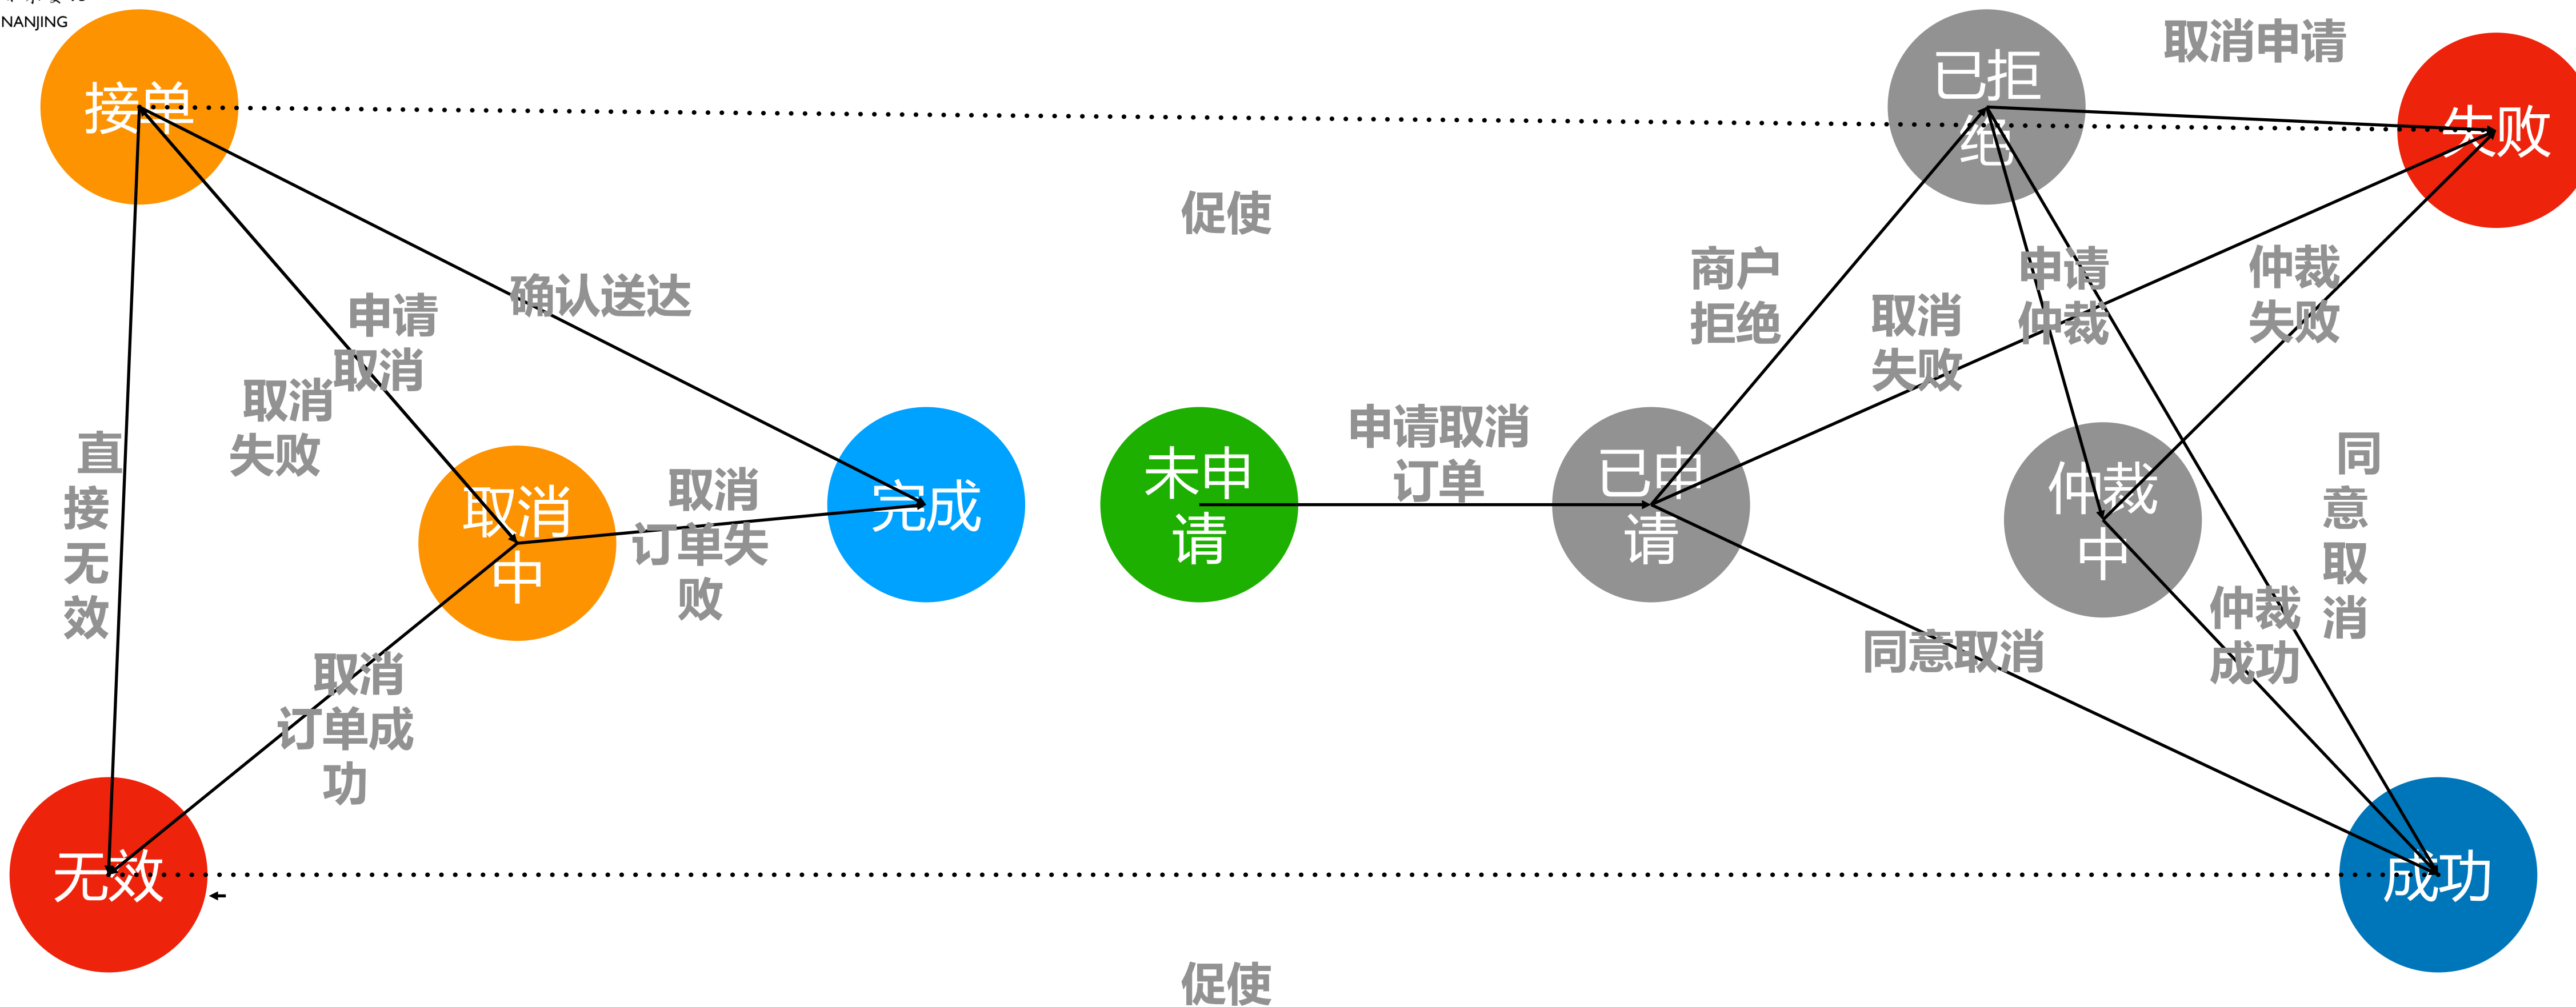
NANJING

接单

已拒绝

取消申请

失败

促使

确认送达

申请取消

取消失败

直接无效

商户拒绝

取消失败

申请仲裁

仲裁失败

取消中

取消订单失败

完成

未申请

申请取消订单

已申请

仲裁中

同意取消

仲裁成功

同意取消

取消订单成功

无效

成功

促使